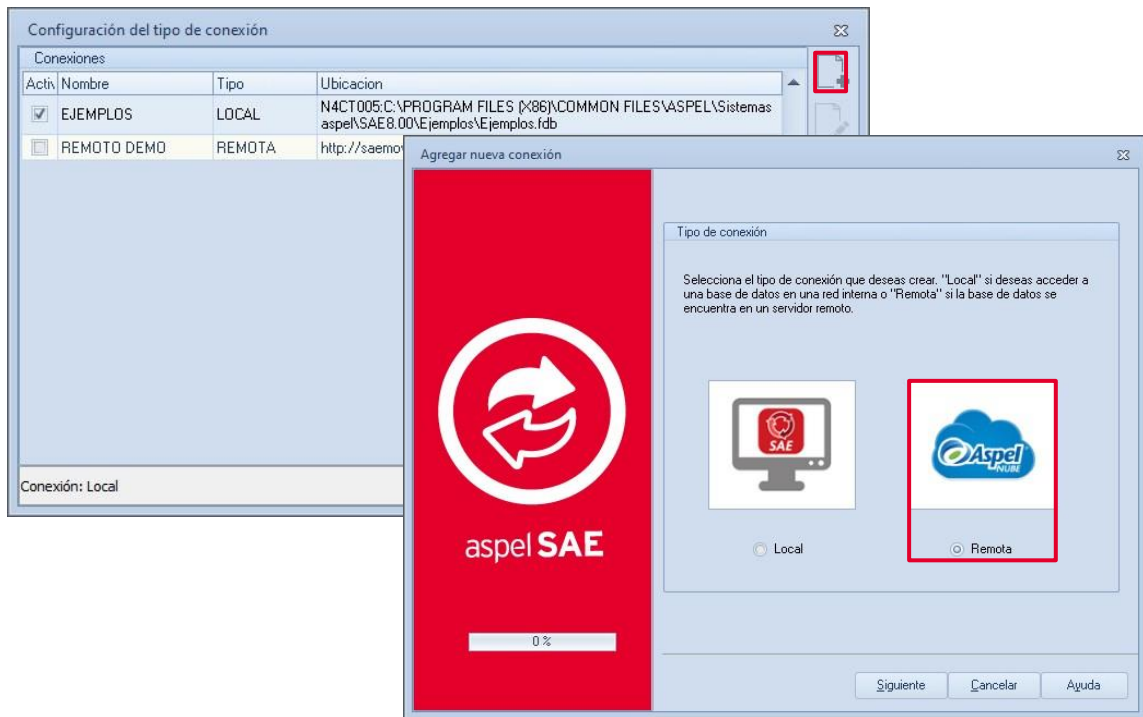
Configuración del tipo de conexión

Conexiones

| Activ | Nombre | Tipo | Ubicacion |
|---|---|---|---|
| ☑ | EJEMPLOS | LOCAL | N4CT005:C:\PROGRAM FILES (X86)\COMMON FILES\ASPEL\Sistemas aspel\SAE8.00\Ejemplos\Ejemplos.fdb |
| ☐ | REMOTO DEMO | REMOTA | http://saemo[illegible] |

Conexión: Local

Agregar nueva conexión

aspel SAE

0 %

Tipo de conexión

Selecciona el tipo de conexión que deseas crear. "Local" si deseas acceder a una base de datos en una red interna o "Remota" si la base de datos se encuentra en un servidor remoto.

SAE

Aspel NUBE

Local

Remota

Siguiente

Cancelar

Ayuda